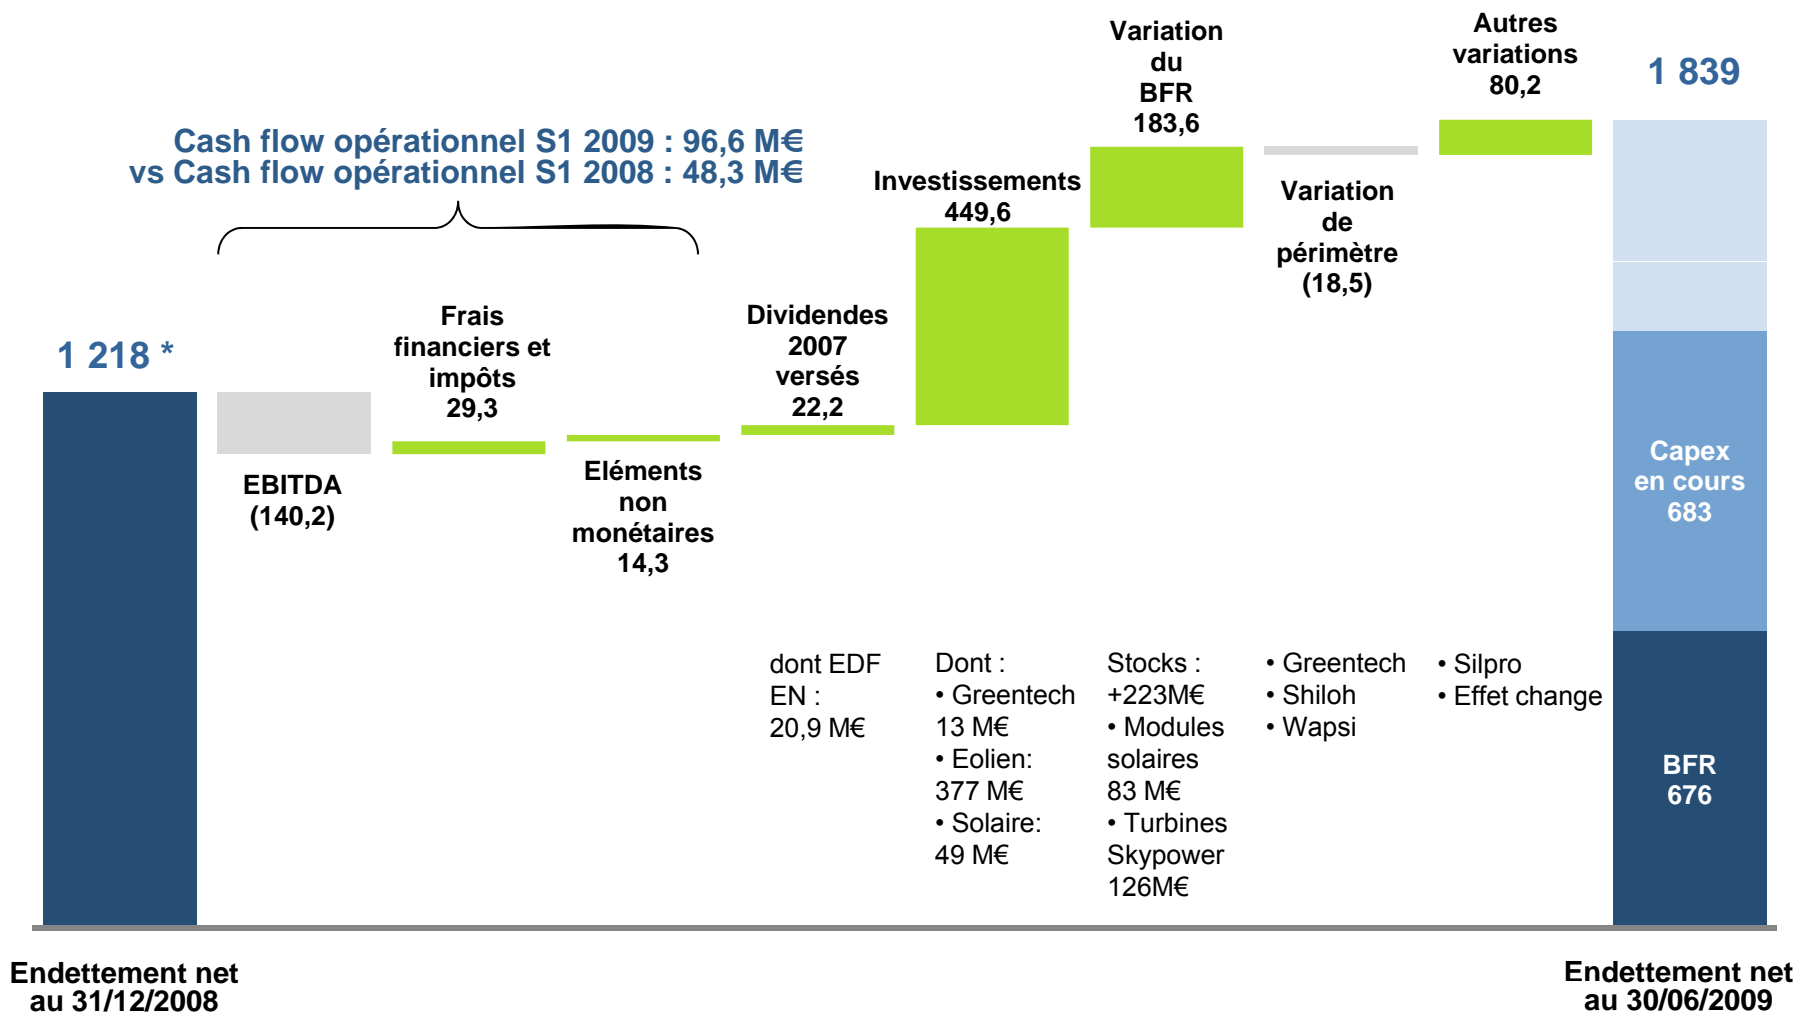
Cash flow opérationnel S1 2009 : 96,6 M€
vs Cash flow opérationnel S1 2008 : 48,3 M€

1 218 *

EBITDA (140,2)

Frais financiers et impôts 29,3

Eléments non monétaires 14,3

Dividendes 2007 versés 22,2

Investissements 449,6

Variation du BFR 183,6

Variation de périmètre (18,5)

Autres variations 80,2

1 839

Capex en cours 683

BFR 676

dont EDF EN : 20,9 M€

Dont :
• Greentech 13 M€
• Eolien: 377 M€
• Solaire: 49 M€

Stocks : +223M€
• Modules solaires 83 M€
• Turbines Skypower 126M€

• Greentech
• Shiloh
• Wapsi

• Silpro
• Effet change

Endettement net au 31/12/2008

Endettement net au 30/06/2009